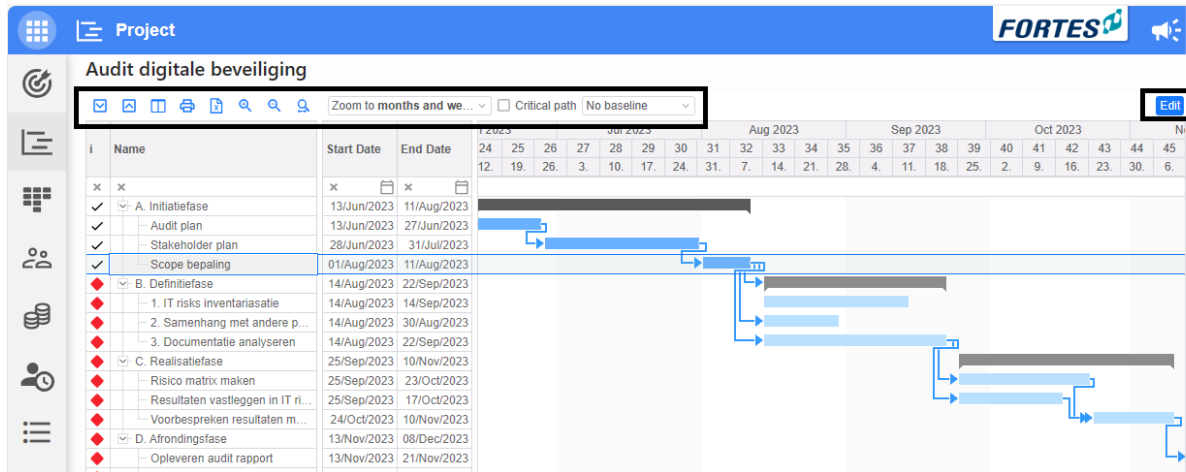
Project

FORTES

Audit digitale beveiliging

Zoom to months and we... Critical path No baseline

Edit

| i | Name | Start Date | End Date |
|---|---|---|---|
| ✓ | A. Initiatiefase | 13/Jun/2023 | 11/Aug/2023 |
| ✓ | Audit plan | 13/Jun/2023 | 27/Jun/2023 |
| ✓ | Stakeholder plan | 28/Jun/2023 | 31/Jul/2023 |
| ✓ | Scope bepaling | 01/Aug/2023 | 11/Aug/2023 |
| | B. Definitiefase | 14/Aug/2023 | 22/Sep/2023 |
| | 1. IT risks inventariasatie | 14/Aug/2023 | 14/Sep/2023 |
| | 2. Samenhang met andere p... | 14/Aug/2023 | 30/Aug/2023 |
| | 3. Documentatie analyseren | 14/Aug/2023 | 22/Sep/2023 |
| | C. Realisatiefase | 25/Sep/2023 | 10/Nov/2023 |
| | Risico matrix maken | 25/Sep/2023 | 23/Oct/2023 |
| | Resultaten vastleggen in IT ri... | 25/Sep/2023 | 17/Oct/2023 |
| | Voorbespreken resultaten m... | 24/Oct/2023 | 10/Nov/2023 |
| | D. Afrondingsfase | 13/Nov/2023 | 08/Dec/2023 |
| | Opleveren audit rapport | 13/Nov/2023 | 21/Nov/2023 |

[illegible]2023 Jul 2023 Aug 2023 Sep 2023 Oct 2023 No

24 25 26 27 28 29 30 31 32 33 34 35 36 37 38 39 40 41 42 43 44 45

12. 19. 26. 3. 10. 17. 24. 31. 7. 14. 21. 28. 4. 11. 18. 25. 2. 9. 16. 23. 30. 6.